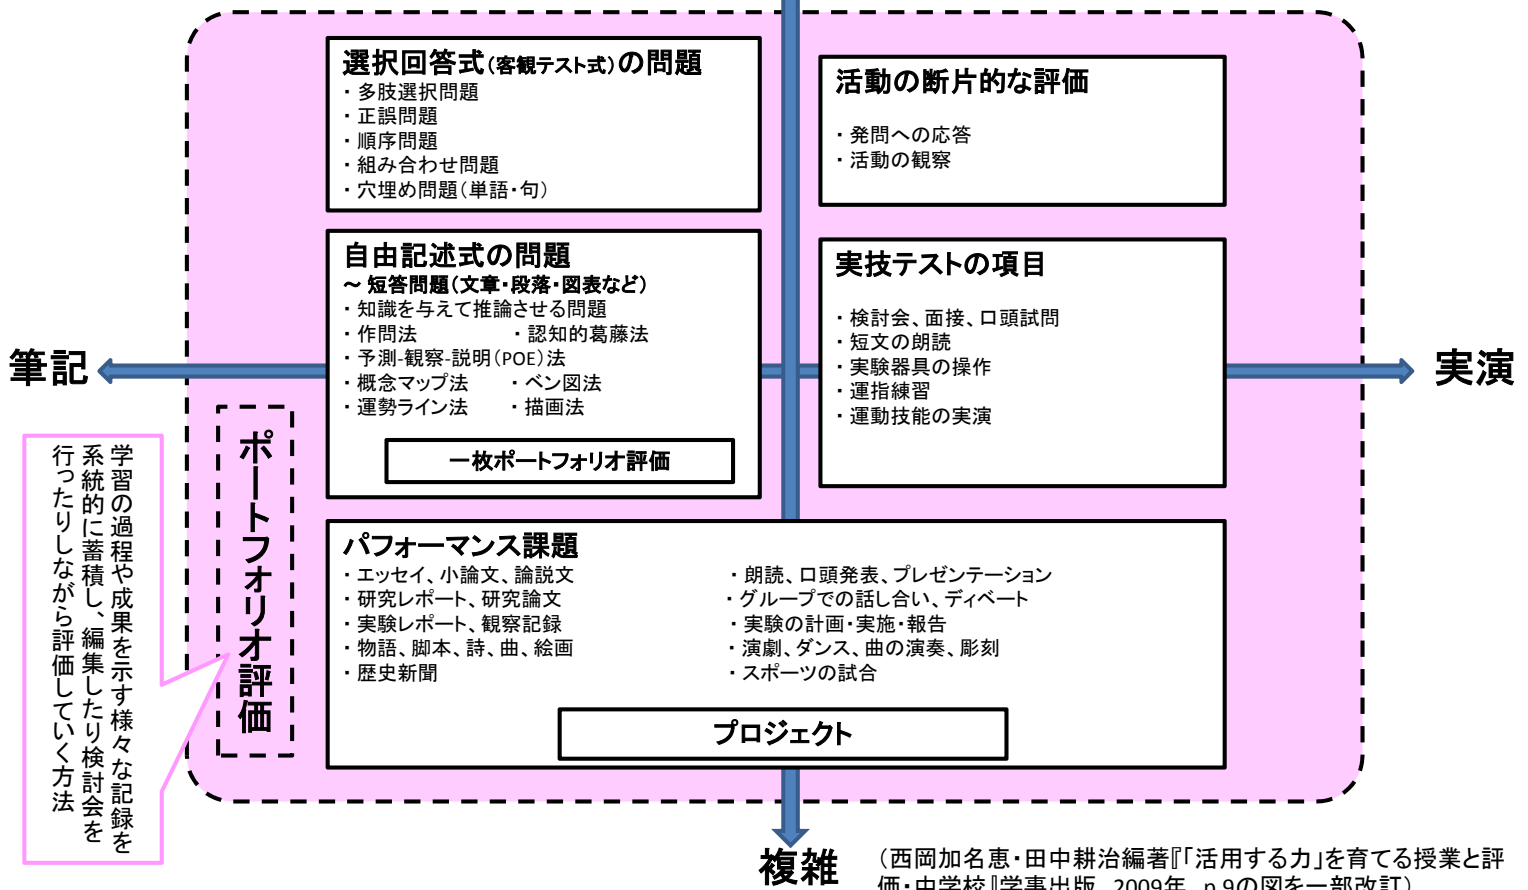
選択回答式(客観テスト式)の問題
・多肢選択問題
・正誤問題
・順序問題
・組み合わせ問題
・穴埋め問題(単語・句)

活動の断片的な評価
・発問への応答
・活動の観察

自由記述式の問題
〜 短答問題(文章・段落・図表など)
・知識を与えて推論させる問題
・作問法
・認知的葛藤法
・予測-観察-説明(POE)法
・概念マップ法
・ベン図法
・運勢ライン法
・描画法

一枚ポートフォリオ評価

実技テストの項目
・検討会、面接、口頭試問
・短文の朗読
・実験器具の操作
・運指練習
・運動技能の実演

筆記

実演

ポートフォリオ評価

学習の過程や成果を示す様々な記録を系統的に蓄積し、編集したり検討会を行ったりしながら評価していく方法

パフォーマンス課題
・エッセイ、小論文、論説文
・研究レポート、研究論文
・実験レポート、観察記録
・物語、脚本、詩、曲、絵画
・歴史新聞
・朗読、口頭発表、プレゼンテーション
・グループでの話し合い、ディベート
・実験の計画・実施・報告
・演劇、ダンス、曲の演奏、彫刻
・スポーツの試合

プロジェクト

複雑

(西岡加名恵・田中耕治編著『「活用する力」を育てる授業と評価・中学校』学事出版、2009年、p.9の図を一部改訂)